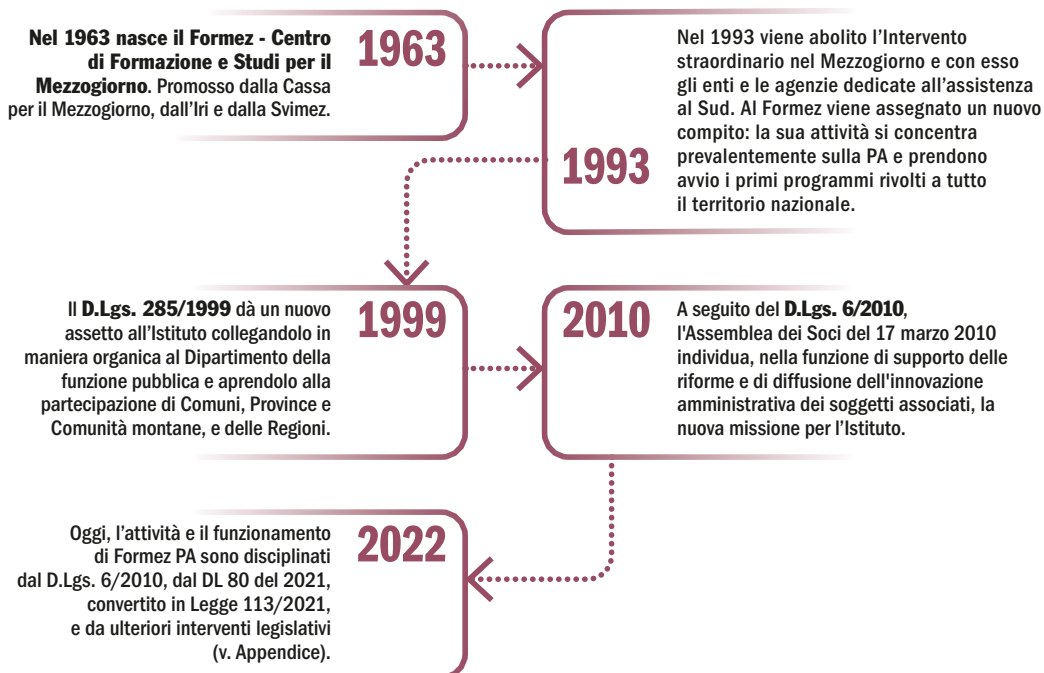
Nel 1963 nasce il Formez - Centro di Formazione e Studi per il Mezzogiorno. Promosso dalla Cassa per il Mezzogiorno, dall'Iri e dalla Svimez.

1963

1993

Nel 1993 viene abolito l'Intervento straordinario nel Mezzogiorno e con esso gli enti e le agenzie dedicate all'assistenza al Sud. Al Formez viene assegnato un nuovo compito: la sua attività si concentra prevalentemente sulla PA e prendono avvio i primi programmi rivolti a tutto il territorio nazionale.

Il D.Lgs. 285/1999 dà un nuovo assetto all'Istituto collegandolo in maniera organica al Dipartimento della funzione pubblica e aprendolo alla partecipazione di Comuni, Province e Comunità montane, e delle Regioni.

1999

2010

A seguito del D.Lgs. 6/2010, l'Assemblea dei Soci del 17 marzo 2010 individua, nella funzione di supporto delle riforme e di diffusione dell'innovazione amministrativa dei soggetti associati, la nuova missione per l'Istituto.

Oggi, l'attività e il funzionamento di Formez PA sono disciplinati dal D.Lgs. 6/2010, dal DL 80 del 2021, convertito in Legge 113/2021, e da ulteriori interventi legislativi (v. Appendice).

2022